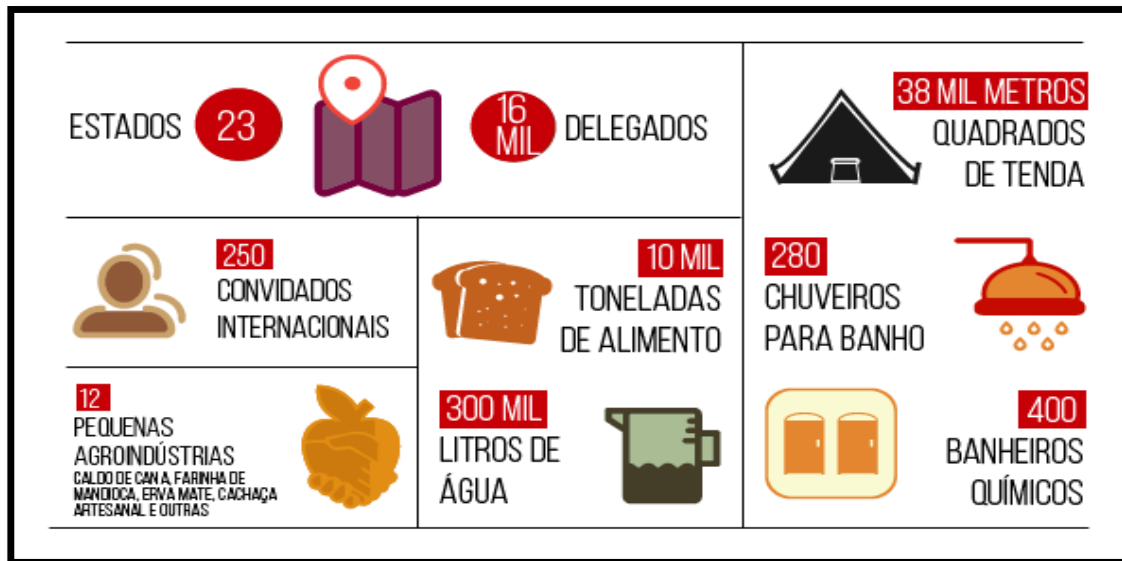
ESTADOS 23

16 MIL DELEGADOS

38 MIL METROS QUADRADOS DE TENDA

250 CONVIDADOS INTERNACIONAIS

10 MIL TONELADAS DE ALIMENTO

280 CHUVEIROS PARA BANHO

12 PEQUENAS AGROINDÚSTRIAS
CALDO DE CANA, FARINHA DE MANDIOCA, ERVA MATE, CACHAÇA ARTESANAL E OUTRAS

300 MIL LITROS DE ÁGUA

400 BANHEIROS QUÍMICOS